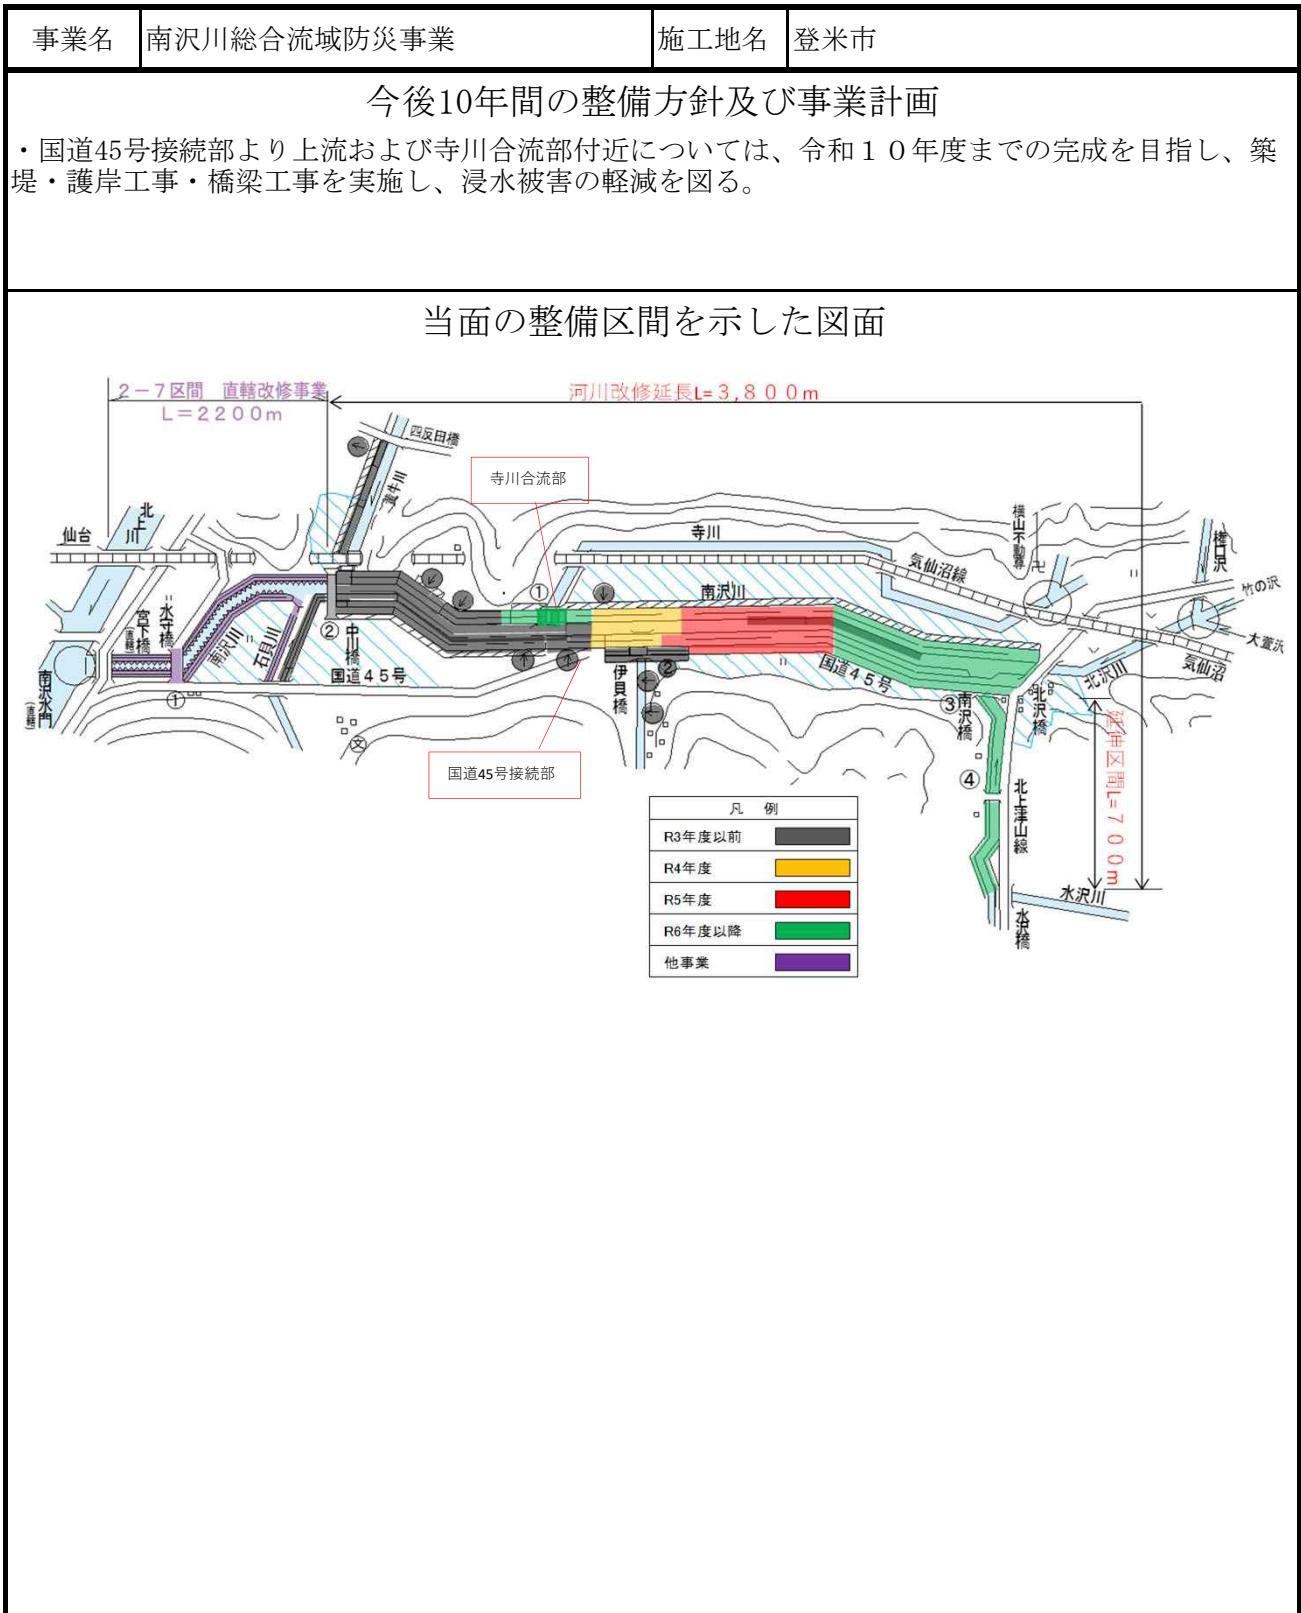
| 事業名 | 南沢川総合流域防災事業 | 施工地名 | 登米市 |
|---|---|---|---|

今後10年間の整備方針及び事業計画

・国道45号接続部より上流および寺川合流部付近については、令和１０年度までの完成を目指し、築堤・護岸工事・橋梁工事を実施し、浸水被害の軽減を図る。

当面の整備区間を示した図面

２－７区間　直轄改修事業
L＝２２００m

河川改修延長L= 3，8 0 0 m

四反田橋

寺川合流部

寺川

横山不動尊

気仙沼線

楼口沢

竹の沢

大萱沢

気仙沼

仙台

北上川

水守橋

宮下橋（直轄）

南沢水門（直轄）

南沢川

石貝川

② 中川橋

国道４５号

①

①

南沢川

②

伊貝橋

国道４５号

③ 南沢橋

④

北沢橋

北沢川

北上津山線

延伸区間L=７００m

水沢川

水沢橋

文

国道45号接続部

| 凡　例 | |
|---|---|
| R3年度以前 | |
| R4年度 | |
| R5年度 | |
| R6年度以降 | |
| 他事業 | |